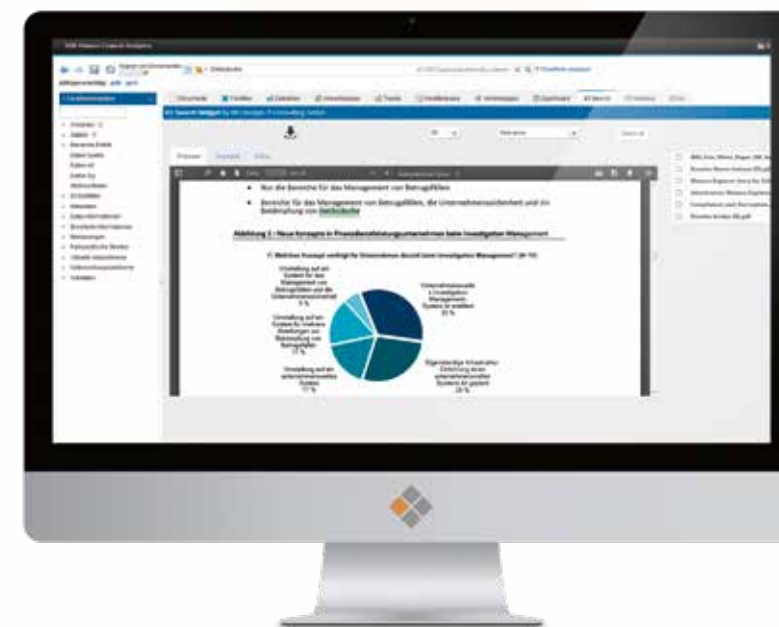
• Nur die Bereiche für das Management von Betrugsfällen

• Bereiche für das Management von Betrugsfällen, die Unternehmenssicherheit und die Bekämpfung von Geldwäsche

Abbildung 2 : Neue Konzepte in Finanzdienstleistungsunternehmen beim Investigation Management

Umstellung auf ein System für das Management von Betrugsfällen und die Unternehmenssicherheit
9 %

Umstellung auf ein System für Analysen für Betrugsfälle
17 %

Umstellung auf ein unternehmensweites System
17 %

Unternehmensweites Investigation Management System
33 %

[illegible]
24 %